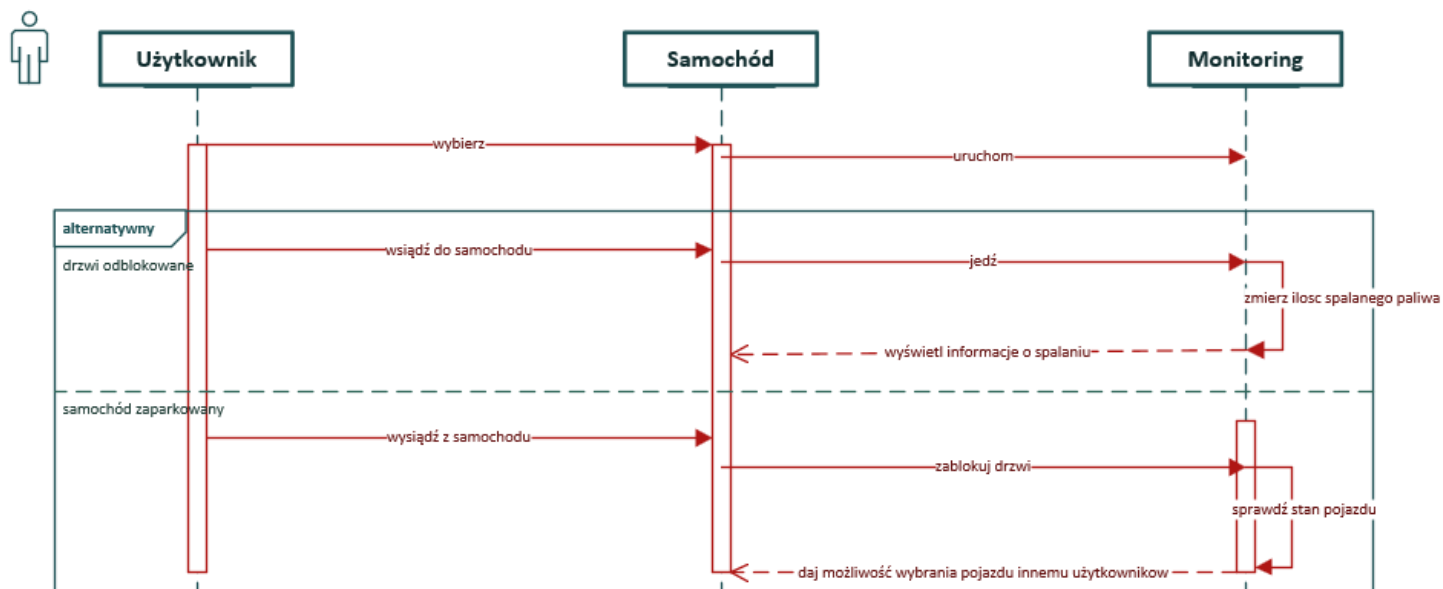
Użytkownik

Samochód

Monitoring

wybierz

uruchom

alternatywny

drzwi odblokowane

wsiądź do samochodu

jedź

zmierz ilosc spalanego paliwa

wyświetl informacje o spalaniu

samochód zaparkowany

wysiądź z samochodu

zablokuj drzwi

sprawdź stan pojazdu

daj możliwość wybrania pojazdu innemu użytkownikow